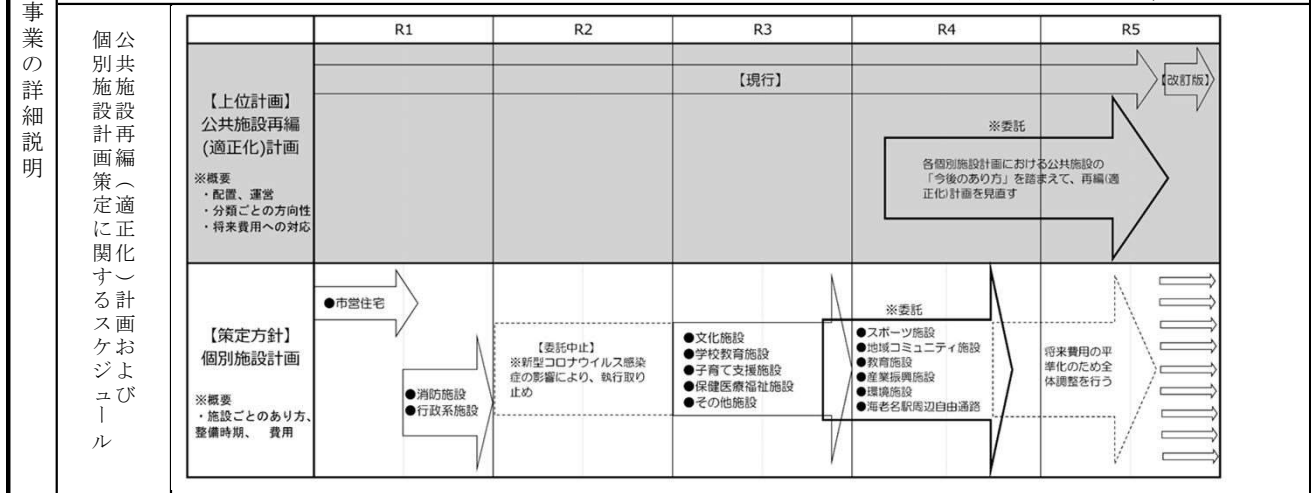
事業の詳細説明

公共施設再編（適正化）計画および個別施設計画策定に関するスケジュール

| | R1 | R2 | R3 | R4 | R5 |
|---|---|---|---|---|---|
| 【上位計画】公共施設再編(適正化)計画 ※概要 ・配置、運営 ・分類ごとの方向性 ・将来費用への対応 | 【現行】 | | | ※委託 各個別施設計画における公共施設の「今後のあり方」を踏まえて、再編(適正化)計画を見直す | 【改訂版】 |
| 【策定方針】個別施設計画 ※概要 ・施設ごとのあり方、整備時期、 費用 | ●市営住宅 ●消防施設 ●行政系施設 | 【委託中止】 ※新型コロナウイルス感染症の影響により、執行取り止め | ●文化施設 ●学校教育施設 ●子育て支援施設 ●保健医療福祉施設 ●その他施設 | ※委託 ●スポーツ施設 ●地域コミュニティ施設 ●教育施設 ●産業振興施設 ●環境施設 ●海老名駅周辺自由通路 | 将来費用の平準化のため全体調整を行う |